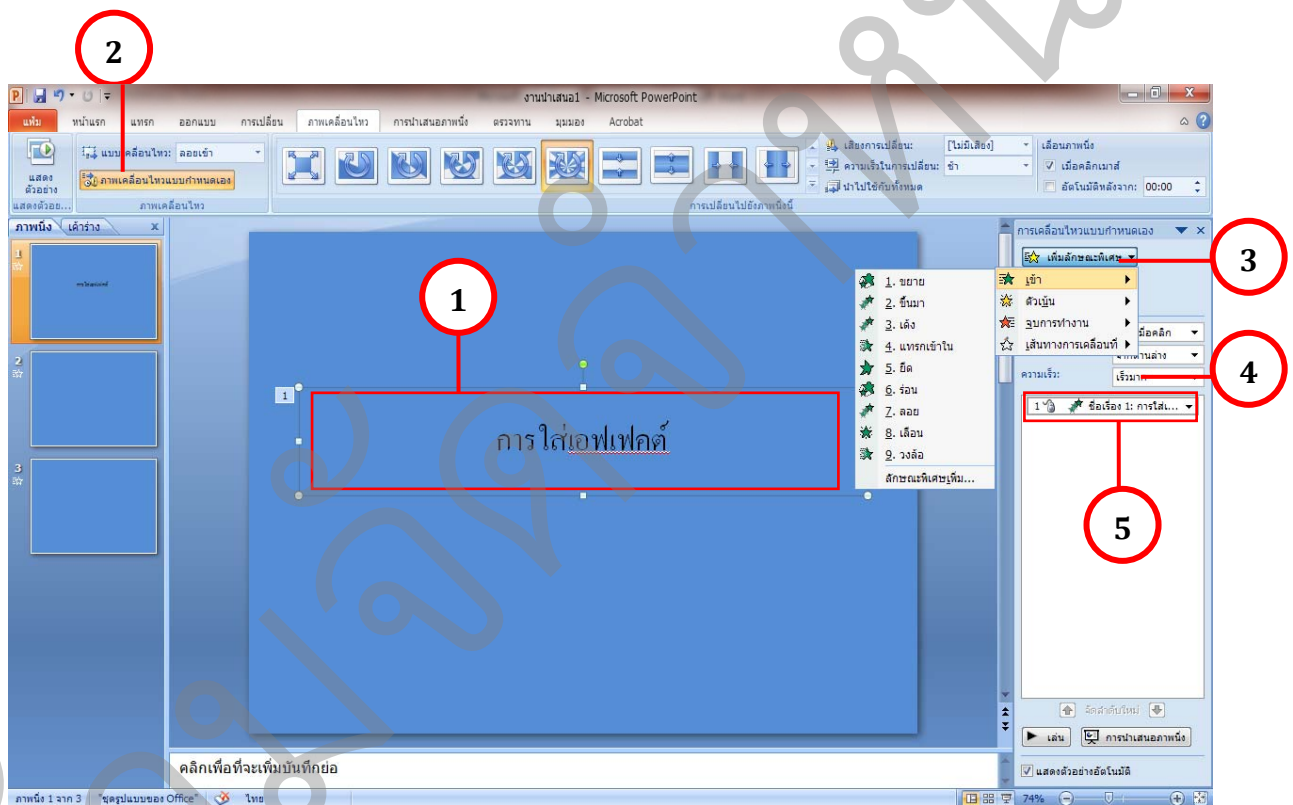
2

งานนำเสนอ1 - Microsoft PowerPoint

แฟ้ม หน้าแรก แทรก ออกแบบ การเปลี่ยน ภาพเคลื่อนไหว การนำเสนอภาพนิ่ง ตรวจทาน มุมมอง Acrobat

แสดงตัวอย่าง

แบบเคลื่อนไหว: ลอยเข้า

ภาพเคลื่อนไหวแบบกำหนดเอง

แสดงตัวอย่าง ภาพเคลื่อนไหว

เสียงการเปลี่ยน: [ไม่มีเสียง]

ความเร็วในการเปลี่ยน: ช้า

นำไปใช้กับทั้งหมด

การเปลี่ยนไปยังภาพนิ่งนี้

เลื่อนภาพนิ่ง

เมื่อคลิกเมาส์

อัตโนมัติหลังจาก: 00:00

ภาพนิ่ง เค้าร่าง

1

2

3

1

1

การใส่เอฟเฟคต์

1. ขยาย
2. ขึ้นมา
3. เด้ง
4. แทรกเข้าใน
5. ยืด
6. ร่อน
7. ลอย
8. เลื่อน
9. วงล้อ
ลักษณะพิเศษเพิ่ม...

เข้า
ตัวเน้น
จบการทำงาน
เส้นทางการเคลื่อนที่

การเคลื่อนไหวแบบกำหนดเอง

เพิ่มลักษณะพิเศษ

3

เมื่อคลิก

จากด้านล่าง

4

ความเร็ว: เร็วมาก

1 ชื่อเรื่อง 1: การใส่...

5

จัดลำดับใหม่

เล่น การนำเสนอภาพนิ่ง

แสดงตัวอย่างอัตโนมัติ

คลิกเพื่อที่จะเพิ่มบันทึกย่อ

ภาพนิ่ง 1 จาก 3 "ชุดรูปแบบของ Office" ไทย 74%